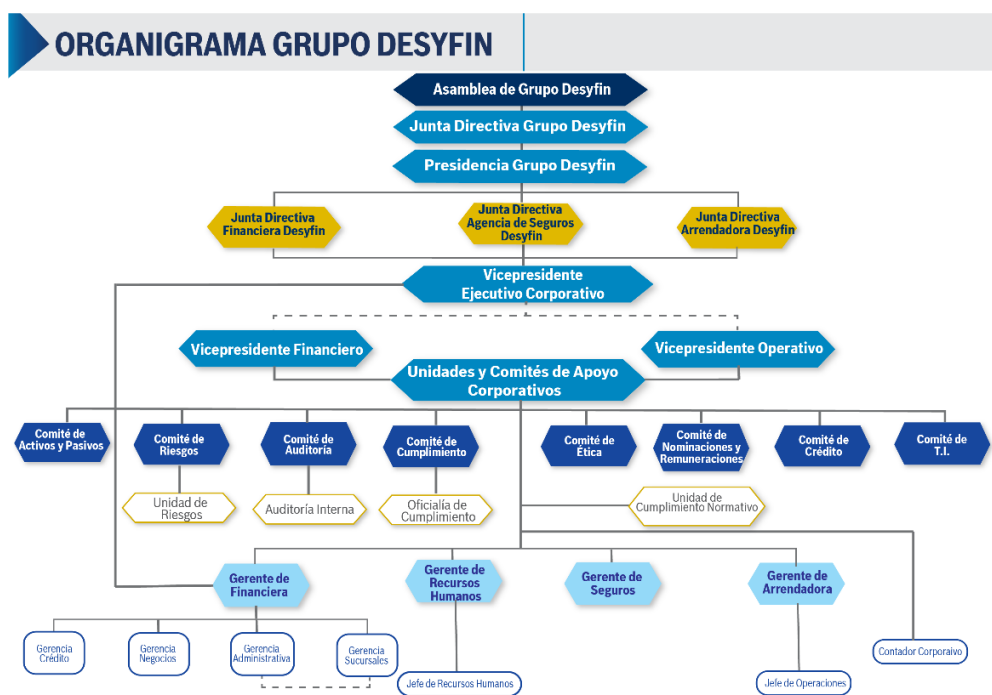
ORGANIGRAMA GRUPO DESYFIN

Asamblea de Grupo Desyfin

Junta Directiva Grupo Desyfin

Presidencia Grupo Desyfin

Junta Directiva Financiera Desyfin

Junta Directiva Agencia de Seguros Desyfin

Junta Directiva Arrendadora Desyfin

Vicepresidente Ejecutivo Corporativo

Vicepresidente Financiero

Vicepresidente Operativo

Unidades y Comités de Apoyo Corporativos

Comité de Activos y Pasivos

Comité de Riesgos

Comité de Auditoría

Comité de Cumplimiento

Comité de Ética

Comité de Nominaciones y Remuneraciones

Comité de Crédito

Comité de T.I.

Unidad de Riesgos

Auditoría Interna

Oficialía de Cumplimiento

Unidad de Cumplimiento Normativo

Gerente de Financiera

Gerente de Recursos Humanos

Gerente de Seguros

Gerente de Arrendadora

Gerencia Crédito

Gerencia Negocios

Gerencia Administrativa

Gerencia Sucursales

Jefe de Recursos Humanos

Jefe de Operaciones

Contador Corporativo